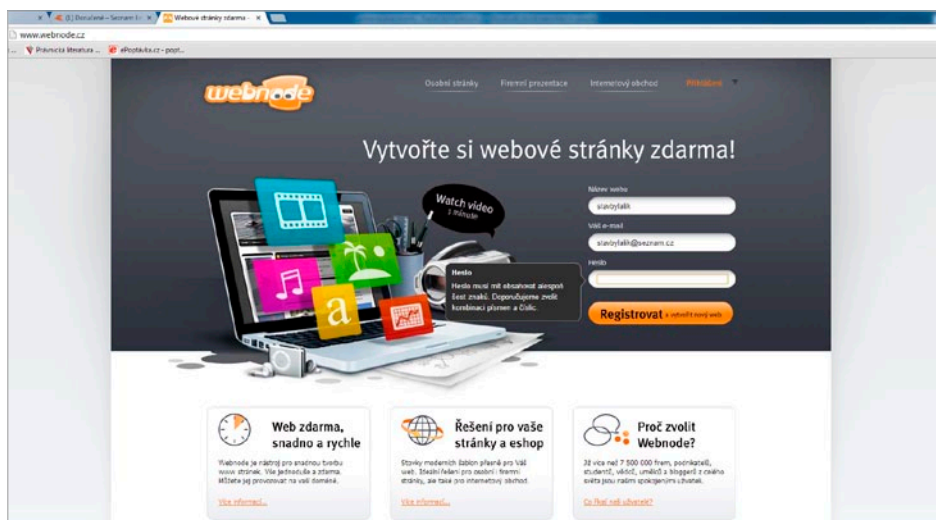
(1) Doručené – Seznam E-
Webové stránky zdarma -
www.webnode.cz
Právnická literatura ...
ePoptávka.cz - popt...

webnode

Osobní stránky
Firemní prezentace
Internetový obchod
Přihlášení

Vytvořte si webové stránky zdarma!

Watch video
1 minute

Název webu
slavbyfalik
Váš e-mail
slavbyfalik@seznam.cz
Heslo

Heslo
Heslo musí mít obsahovat alespoň šest znaků. Doporučujeme zvolit kombinaci písmen a čísel.

Registrovat a vytvořit nový web

Web zdarma, snadno a rychle
Webnode je nástroj pro snadnou tvorbu www stránek. Vše jednoduše a zdarma. Můžete jej provozovat na vaší doméně.
Více informací...

Řešení pro vaše stránky a eshop
Stovky moderních šablon přesně pro Váš web. Ideální řešení pro osobní i firemní stránky, ale také pro internetový obchod.
Více informací...

Proč zvolit Webnode?
Již více než 7 500 000 firem, podnikatelů, studentů, vědců, umělců a bloggerů z celého světa jsou našimi spokojenými uživateli.
Co říkají naši uživatelé?